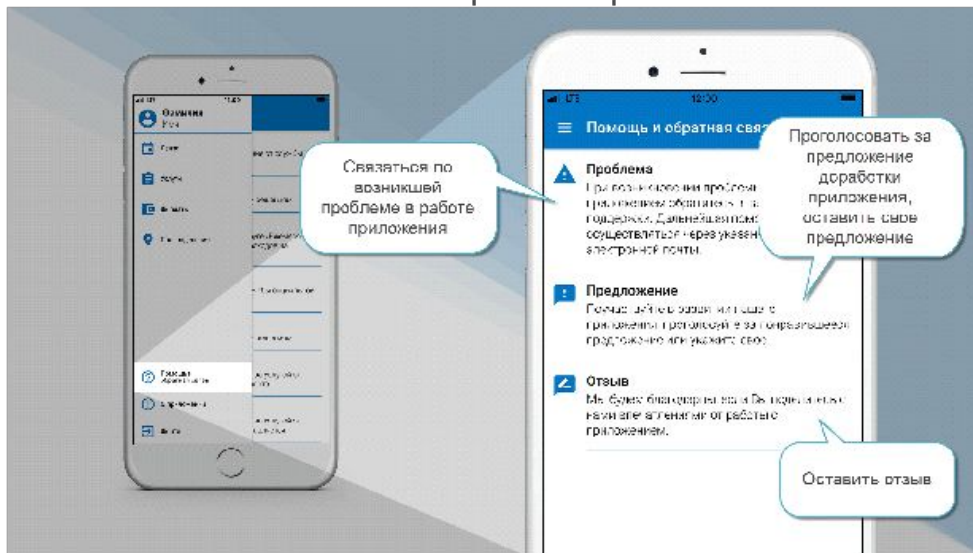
Помощь и обратная связ

Связаться по возникшей проблеме в работе приложения

Проголосовать за предложение доработки приложения, оставить свое предложение

Проблема
При возникновении пробле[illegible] приложением обратитесь в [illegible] поддержки. Дальнейшая помо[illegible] осуществляться через указан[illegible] электронной почты.

Предложение
Поучаствуйте в развитии наше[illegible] приложения, проголосуйте за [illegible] предложение или укажите своё.

Отзыв
Мы будем благодарны, если Вы поделитесь с нами впечатлениями от работы с приложением.

Оставить отзыв